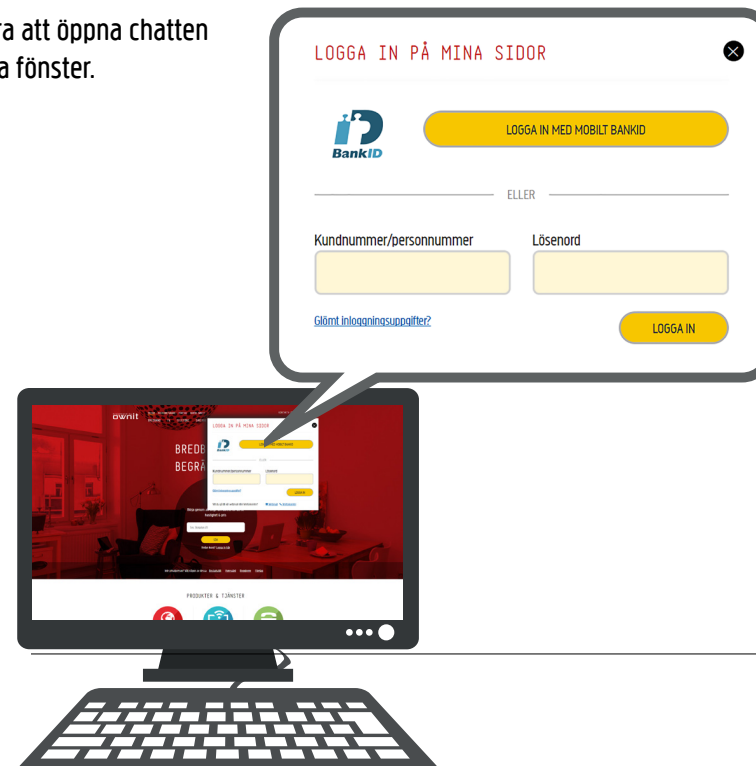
ra att öppna chatten
a fönster.

LOGGA IN PÅ MINA SIDOR

BankID

LOGGA IN MED MOBILT BANKID

ELLER

Kundnummer/personnummer

Lösenord

Glömt inloggningsuppgifter?

LOGGA IN

ownit

BREDB
BEGRÄ

LOGGA IN PÅ MINA SIDOR

LOGGA IN

PRODUKTER & TJÄNSTER